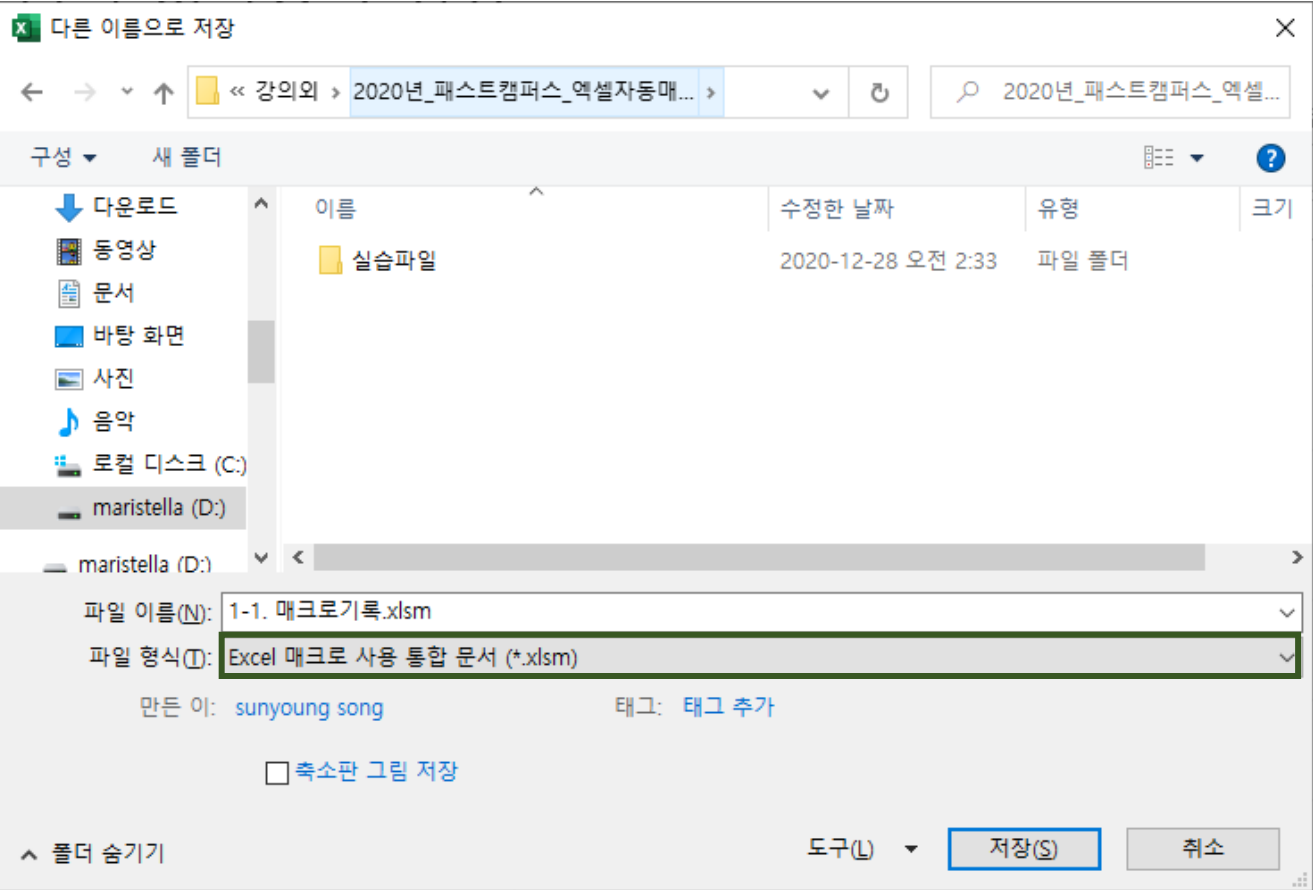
다른 이름으로 저장

« 강의외 › 2020년_패스트캠퍼스_엑셀자동매... ›

2020년_패스트캠퍼스_엑셀...

구성 ▾ 새 폴더

다운로드
동영상
문서
바탕 화면
사진
음악
로컬 디스크 (C:)
maristella (D:)
maristella (D:)

| 이름 | 수정한 날짜 | 유형 | 크기 |
|---|---|---|---|
| 실습파일 | 2020-12-28 오전 2:33 | 파일 폴더 | |

파일 이름(N): 1-1. 매크로기록.xlsm
파일 형식(T): Excel 매크로 사용 통합 문서 (*.xlsm)
만든 이: sunyoung song
태그: 태그 추가

축소판 그림 저장

폴더 숨기기
도구(L) ▾
저장(S)
취소